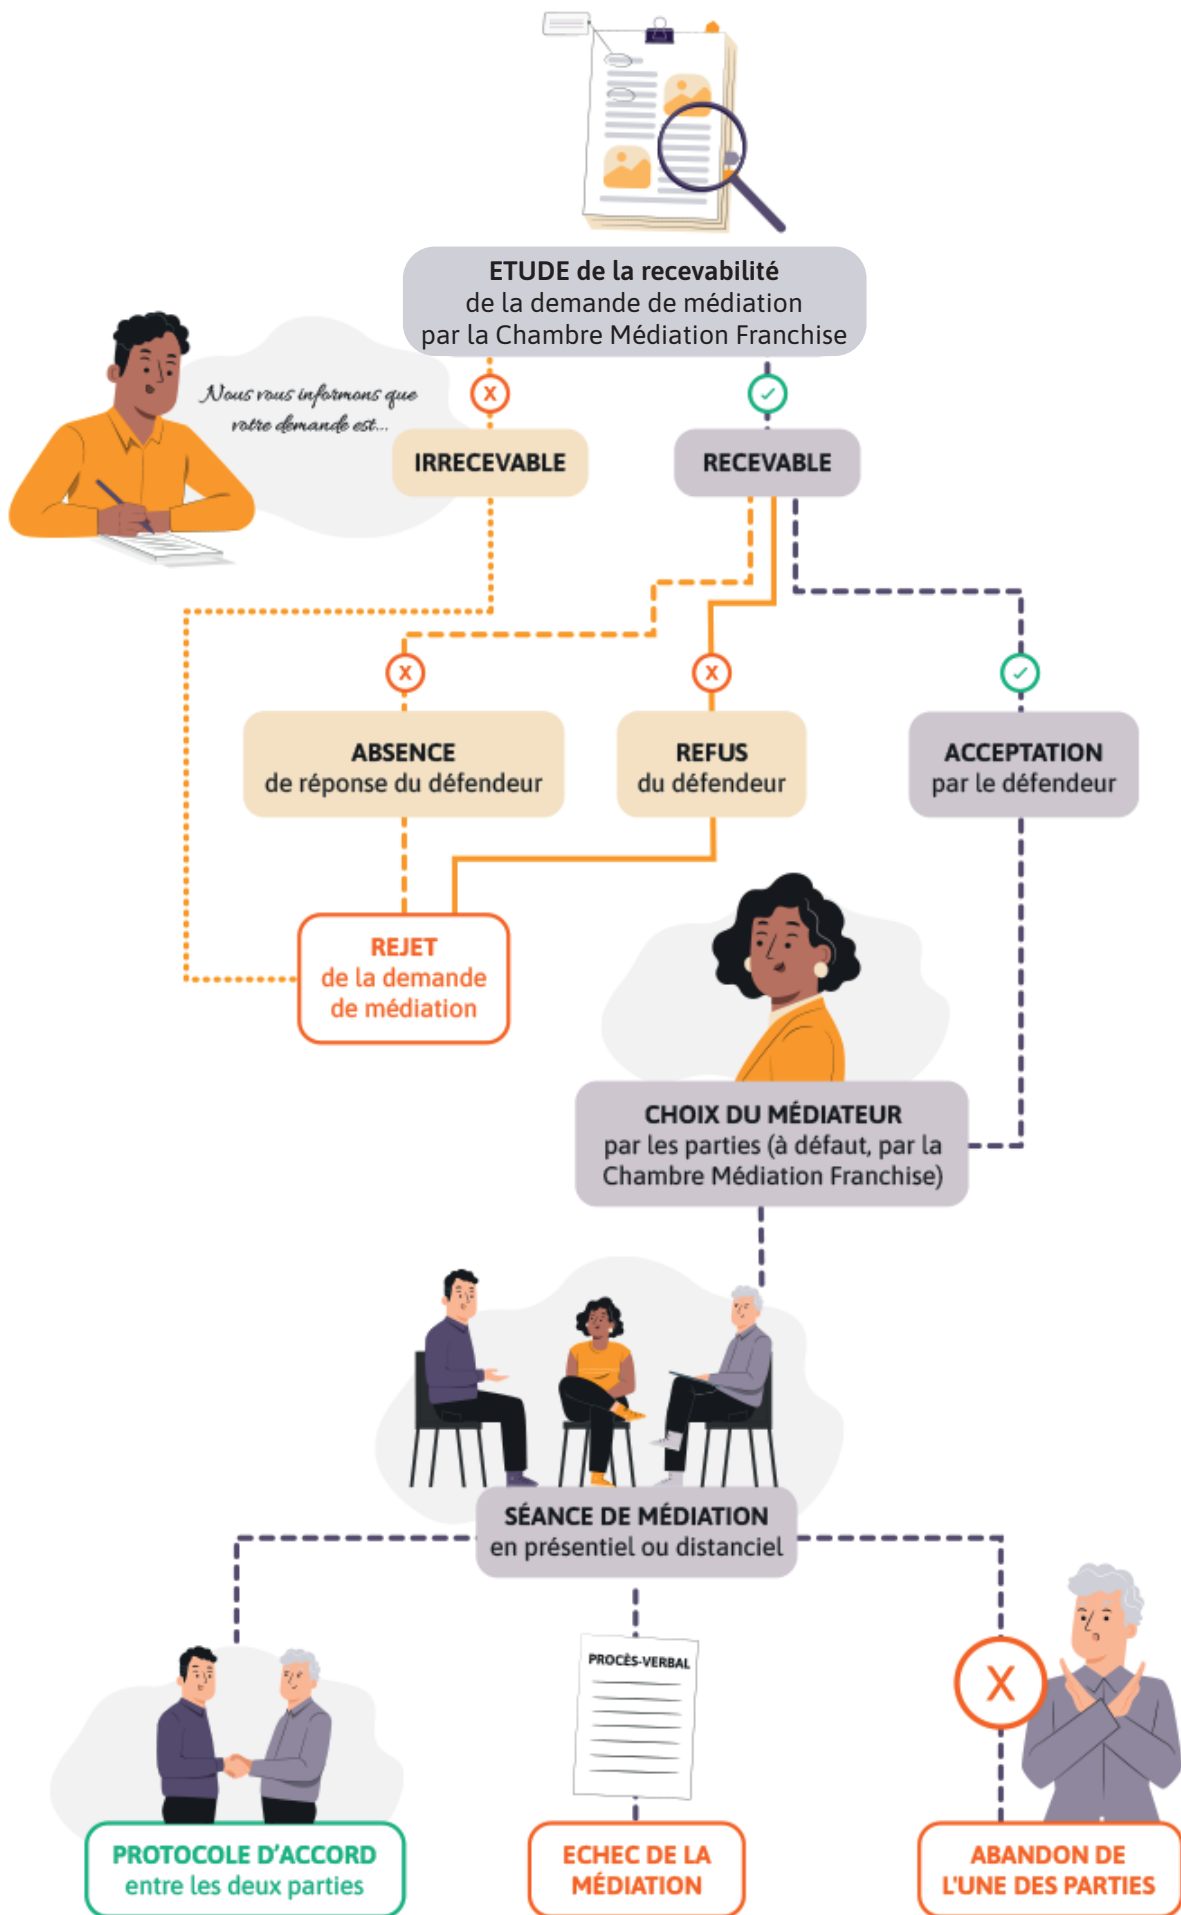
ETUDE de la recevabilité
de la demande de médiation
par la Chambre Médiation Franchise

Nous vous informons que votre demande est...

IRRECEVABLE

RECEVABLE

ABSENCE
de réponse du défendeur

REFUS
du défendeur

ACCEPTATION
par le défendeur

REJET
de la demande
de médiation

CHOIX DU MÉDIATEUR
par les parties (à défaut, par la Chambre Médiation Franchise)

SÉANCE DE MÉDIATION
en présentiel ou distanciel

PROCÈS-VERBAL

PROTOCOLE D'ACCORD
entre les deux parties

ECHEC DE LA
MÉDIATION

ABANDON DE
L'UNE DES PARTIES